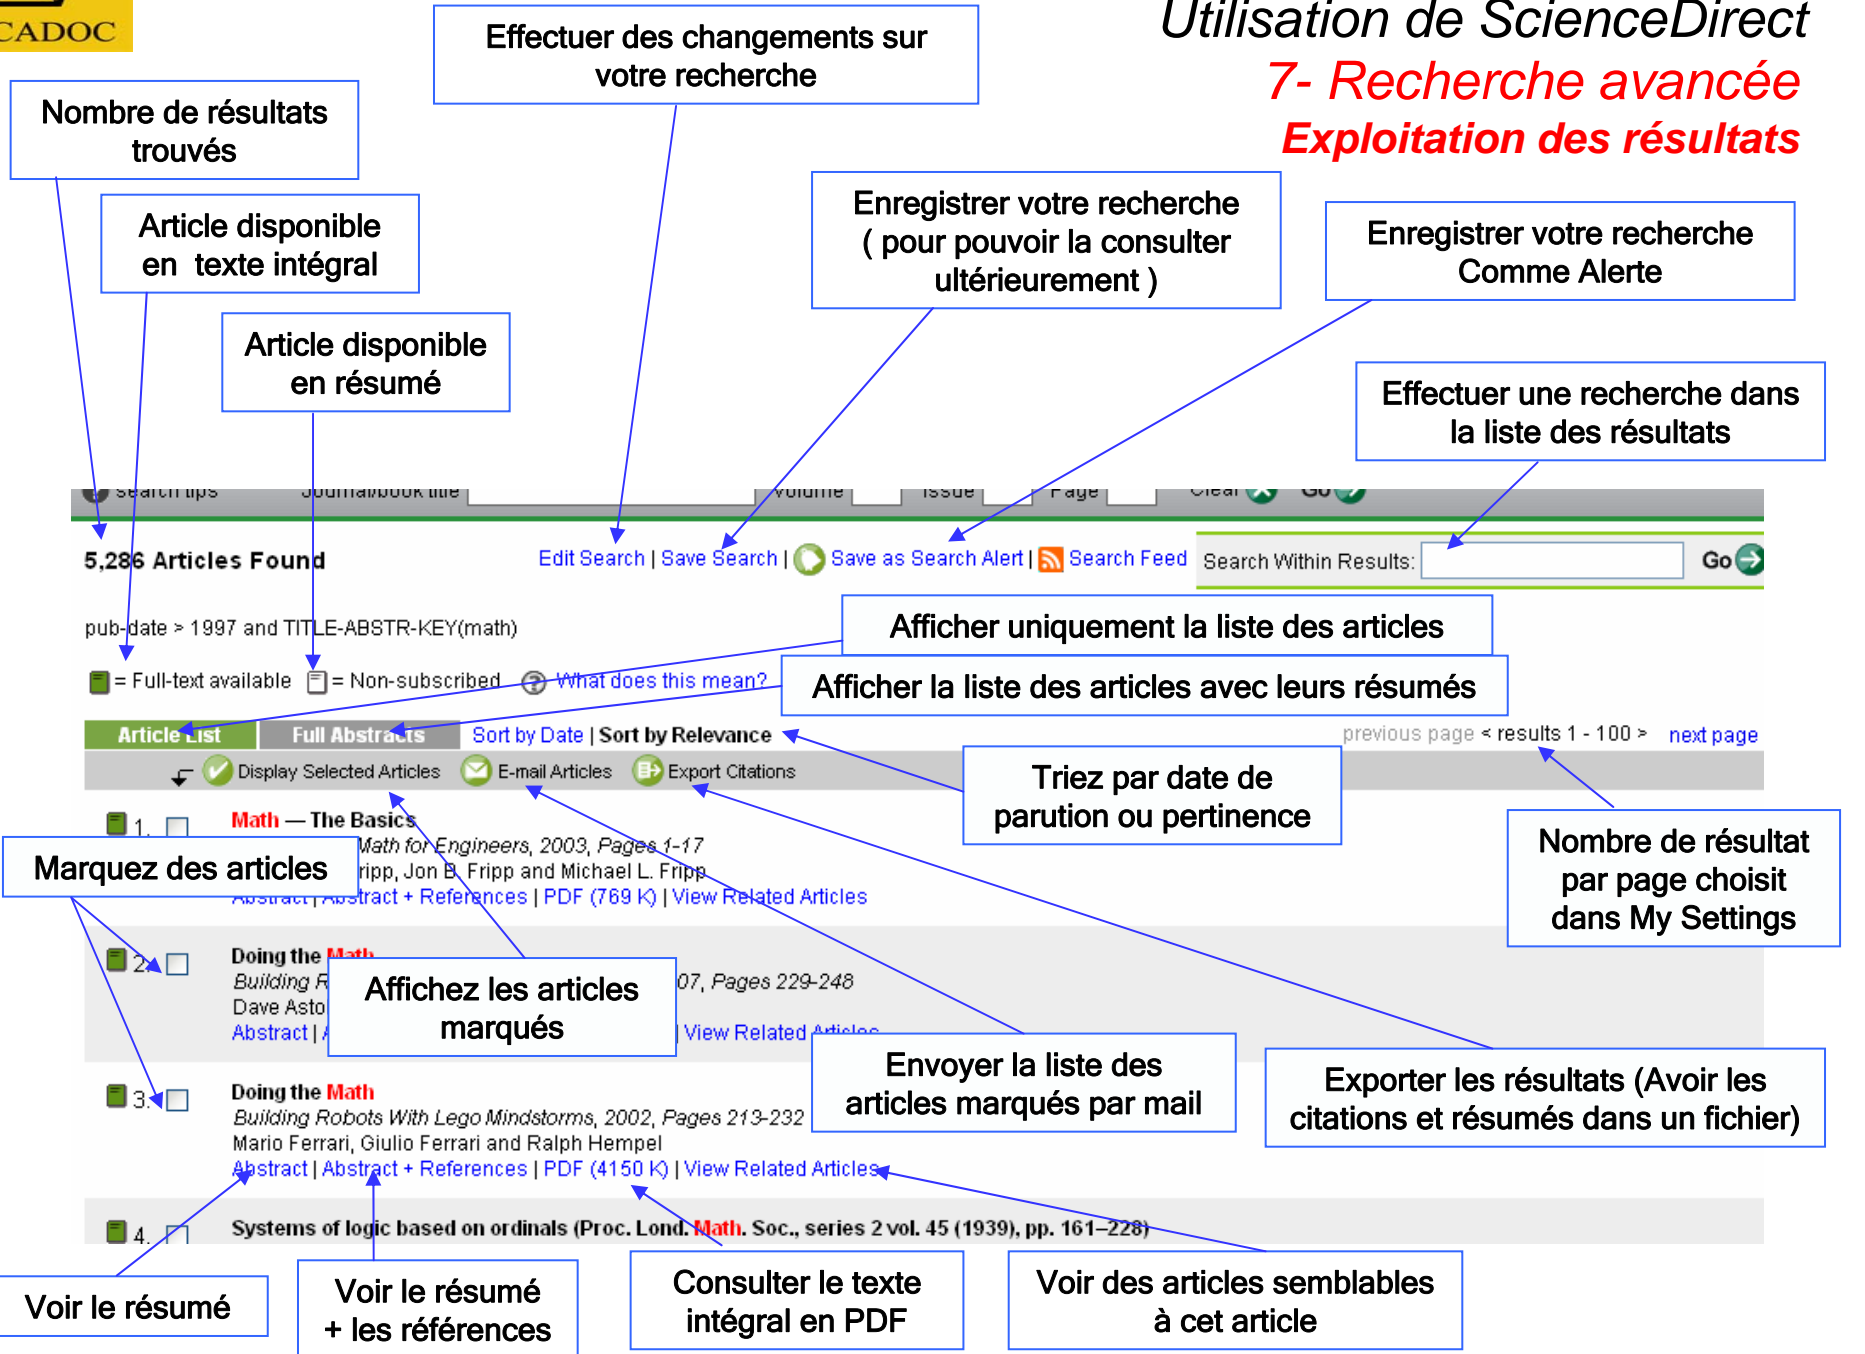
CADOC

Utilisation de ScienceDirect
7- Recherche avancée
Exploitation des résultats

Nombre de résultats trouvés

Effectuer des changements sur votre recherche

Article disponible en texte intégral

Article disponible en résumé

Enregistrer votre recherche ( pour pouvoir la consulter ultérieurement )

Enregistrer votre recherche Comme Alerte

Effectuer une recherche dans la liste des résultats

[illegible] Journal/book title Volume Issue Page Clear Go

5,286 Articles Found

Edit Search | Save Search | Save as Search Alert | Search Feed

Search Within Results: Go

Afficher uniquement la liste des articles

pub-date > 1997 and TITLE-ABSTR-KEY(math)

= Full-text available = Non-subscribed What does this mean?

Afficher la liste des articles avec leurs résumés

Article List Full Abstracts Sort by Date | Sort by Relevance

previous page < results 1 - 100 > next page

Display Selected Articles E-mail Articles Export Citations

Triez par date de parution ou pertinence

1. Math — The Basics
Math for Engineers, 2003, Pages 1-17
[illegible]ripp, Jon B. Fripp and Michael L. Fripp
Abstract | Abstract + References | PDF (769 K) | View Related Articles

Marquez des articles

Nombre de résultat par page choisit dans My Settings

2. Doing the Math
Building R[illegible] 07, Pages 229-248
Dave Asto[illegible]
Abstract | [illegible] View Related Articles

Affichez les articles marqués

Envoyer la liste des articles marqués par mail

Exporter les résultats (Avoir les citations et résumés dans un fichier)

3. Doing the Math
Building Robots With Lego Mindstorms, 2002, Pages 213-232
Mario Ferrari, Giulio Ferrari and Ralph Hempel
Abstract | Abstract + References | PDF (4150 K) | View Related Articles

4. Systems of logic based on ordinals (Proc. Lond. Math. Soc., series 2 vol. 45 (1939), pp. 161–228)

Voir le résumé

Voir le résumé + les références

Consulter le texte intégral en PDF

Voir des articles semblables à cet article